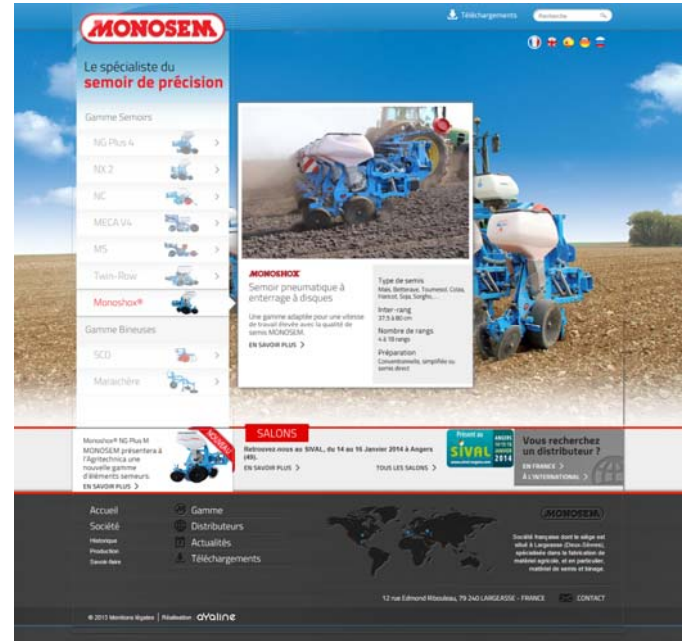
MONOSEM

Téléchargements

Recherche

Le spécialiste du
semoir de précision

Gamme Semoirs

NG Plus 4

NX 2

NC

MECA V4

MS

Twin-Row

Monoshox®

Gamme Bineuses

SCD

Maraîchère

MONOSHOX

Semoir pneumatique à enterrage à disques

Une gamme adaptée pour une vitesse de travail élevée avec la qualité de semis MONOSEM.

EN SAVOIR PLUS

Type de semis
Maïs, Betterave, Tournesol, Colza, Haricot, Soja, Sorgho...

Inter-rang
37,5 à 80 cm

Nombre de rangs
4 à 18 rangs

Préparation
Conventionnelle, simplifiée ou semis direct

Monoshox® NG Plus M MONOSEM présentera à l'Agritechnica une nouvelle gamme d'éléments semeurs.
EN SAVOIR PLUS

NOUVEAU

SALONS

Retrouvez-nous au SIVAL, du 14 au 16 Janvier 2014 à Angers (49).

EN SAVOIR PLUS

TOUS LES SALONS

Présent au
SIVAL
ANGERS
14 15 16
JANVIER
2014

Vous recherchez un distributeur ?

EN FRANCE

À L'INTERNATIONAL

Accueil
Société
Historique
Production
Savoir-faire

Gamme
Distributeurs
Actualités
Téléchargements

MONOSEM

Société française dont le siège est situé à Largeasse (Deux-Sèvres), spécialisée dans la fabrication de matériel agricole, et en particulier, matériel de semis et binage.

12 rue Edmond Ribouleau, 79 240 LARGEASSE - FRANCE

CONTACT

© 2013 Monosem Mentions légales | Réalisation : dyaline